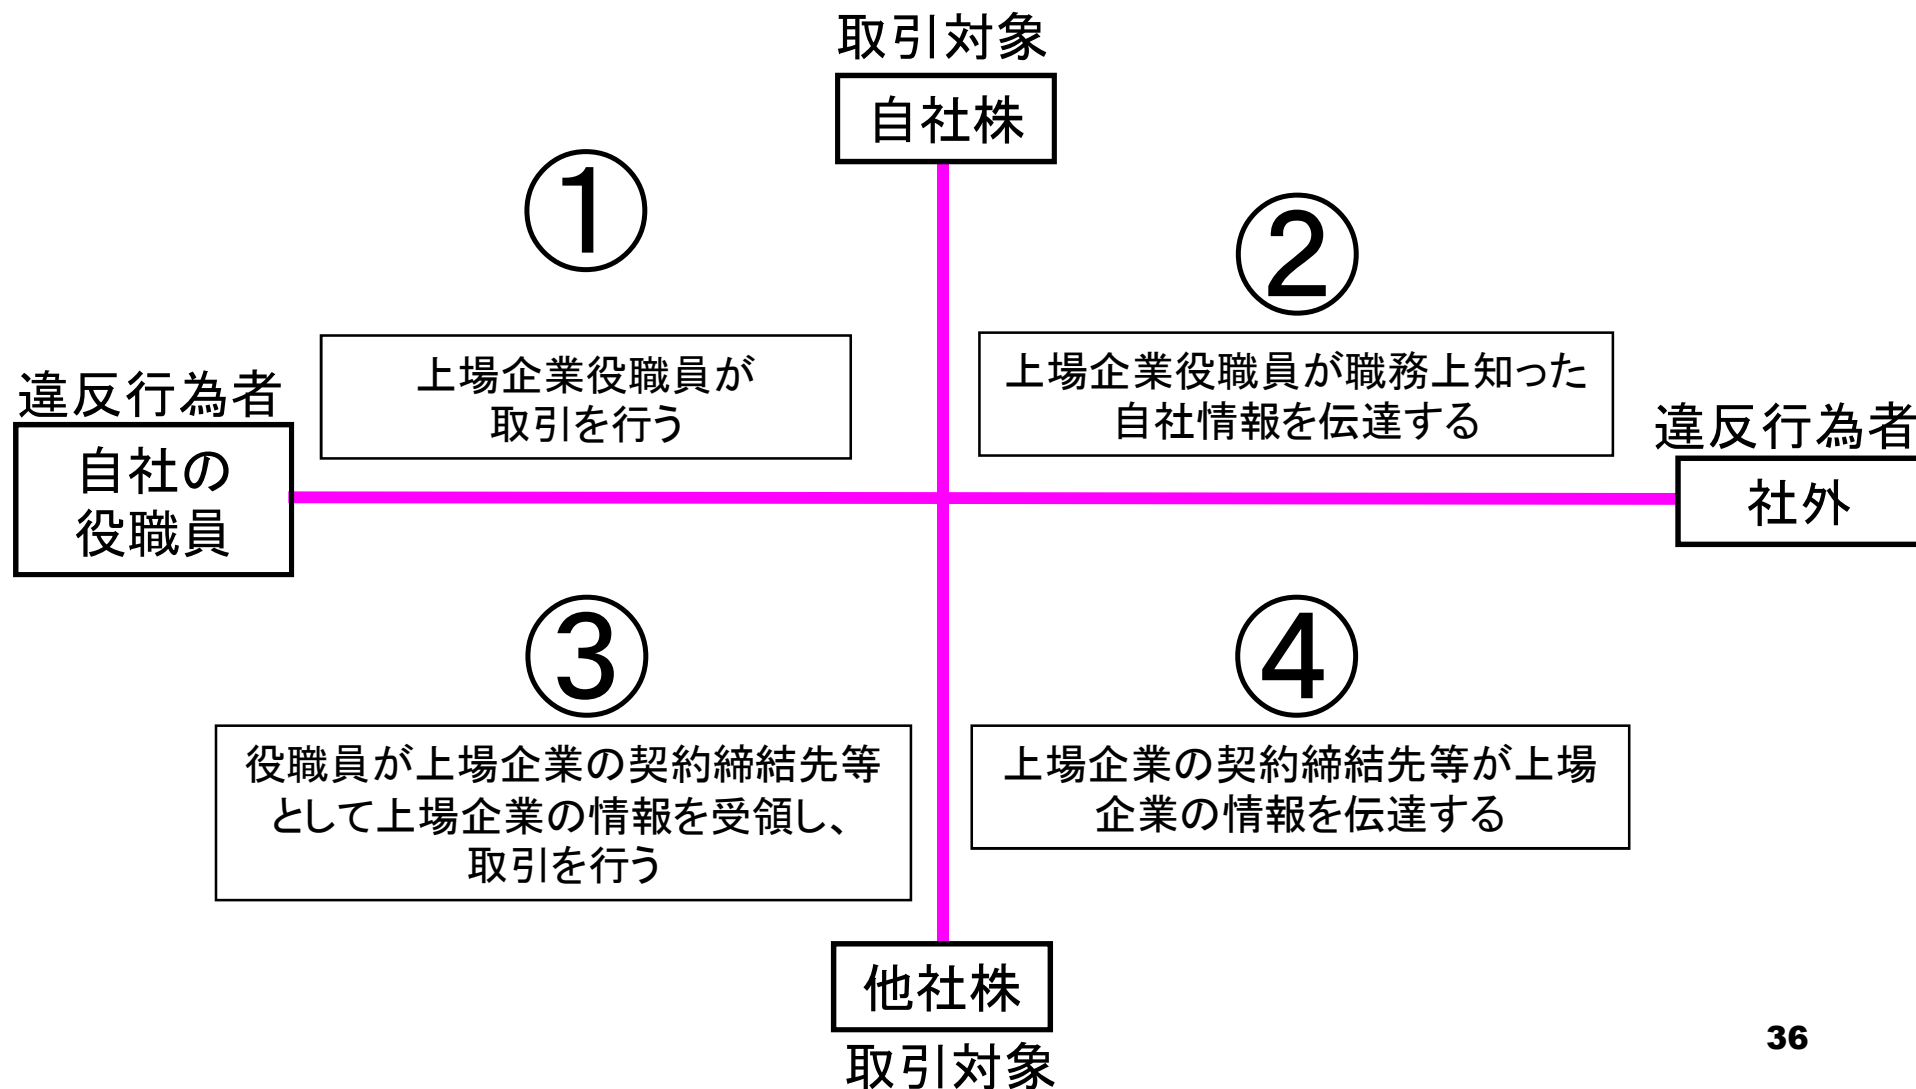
取引対象

自社株

①

②

上場企業役職員が取引を行う

上場企業役職員が職務上知った自社情報を伝達する

違反行為者

自社の役職員

違反行為者

社外

③

④

役職員が上場企業の契約締結先等として上場企業の情報を受領し、取引を行う

上場企業の契約締結先等が上場企業の情報を伝達する

他社株

取引対象

36